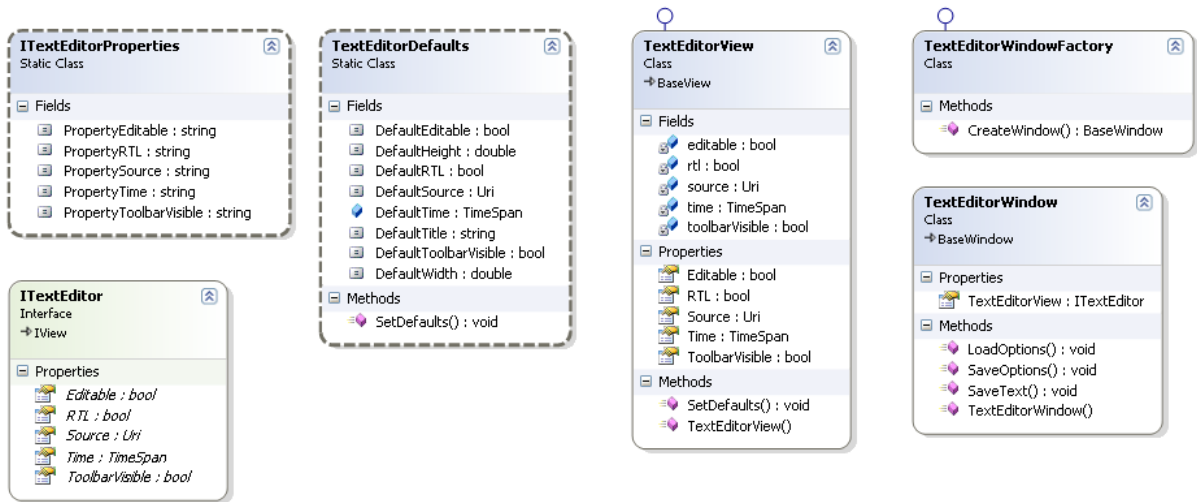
ITextEditorProperties
Static Class

Fields
PropertyEditable : string
PropertyRTL : string
PropertySource : string
PropertyTime : string
PropertyToolbarVisible : string

TextEditorDefaults
Static Class

Fields
DefaultEditable : bool
DefaultHeight : double
DefaultRTL : bool
DefaultSource : Uri
DefaultTime : TimeSpan
DefaultTitle : string
DefaultToolbarVisible : bool
DefaultWidth : double

Methods
SetDefaults() : void

TextEditorView
Class
BaseView

Fields
editable : bool
rtl : bool
source : Uri
time : TimeSpan
toolbarVisible : bool

Properties
Editable : bool
RTL : bool
Source : Uri
Time : TimeSpan
ToolbarVisible : bool

Methods
SetDefaults() : void
TextEditorView()

TextEditorWindowFactory
Class

Methods
CreateWindow() : BaseWindow

TextEditorWindow
Class
BaseWindow

Properties
TextEditorView : ITextEditor

Methods
LoadOptions() : void
SaveOptions() : void
SaveText() : void
TextEditorWindow()

ITextEditor
Interface
IView

Properties
Editable : bool
RTL : bool
Source : Uri
Time : TimeSpan
ToolbarVisible : bool